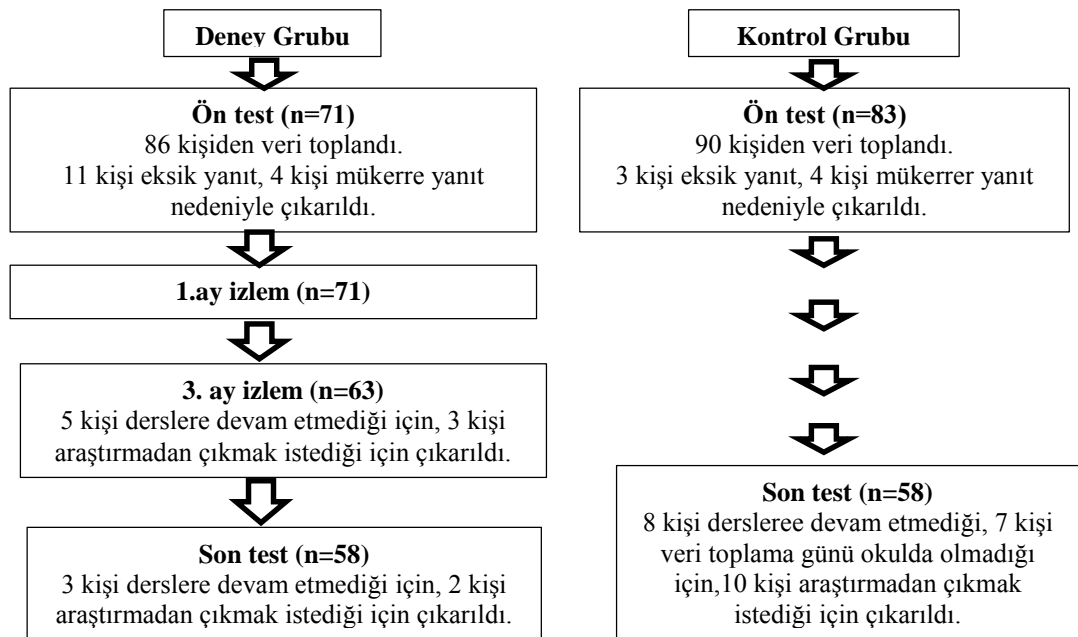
Deney Grubu

Ön test (n=71)
86 kişiden veri toplandı.
11 kişi eksik yanıt, 4 kişi mükerre yanıt nedeniyle çıkarıldı.

1.ay izlem (n=71)

3. ay izlem (n=63)
5 kişi derslere devam etmediği için, 3 kişi araştırmadan çıkmak istediği için çıkarıldı.

Son test (n=58)
3 kişi derslere devam etmediği için, 2 kişi araştırmadan çıkmak istediği için çıkarıldı.

Kontrol Grubu

Ön test (n=83)
90 kişiden veri toplandı.
3 kişi eksik yanıt, 4 kişi mükerrer yanıt nedeniyle çıkarıldı.

Son test (n=58)
8 kişi dersleree devam etmediği, 7 kişi veri toplama günü okulda olmadığı için,10 kişi araştırmadan çıkmak istediği için çıkarıldı.